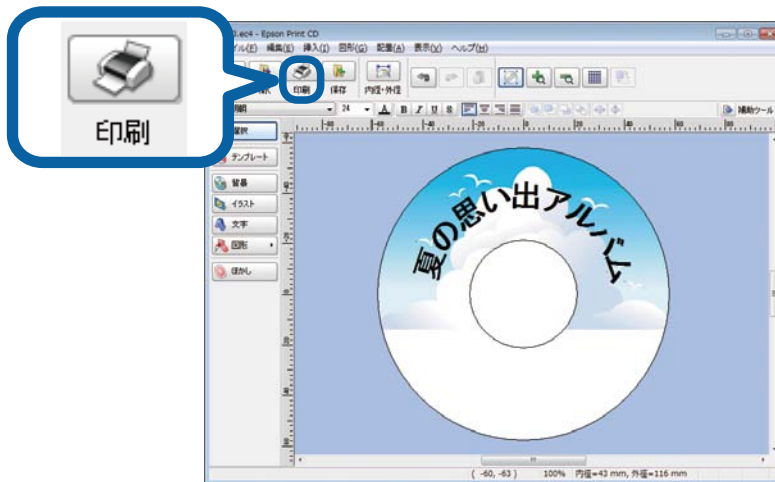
印刷

).ec4 - Epson Print CD
ル(F) 編集(E) 挿入(I) 図形(G) 配置(A) 表示(V) ヘルプ(H)
印刷 保存 内径・外径
24 A B I U S
補助ツール
選択
テンプレート
背景
イラスト
文字
図形
ぼかし
夏の思い出アルバム
( -60, -63 ) 100% 内径=43 mm, 外径=116 mm